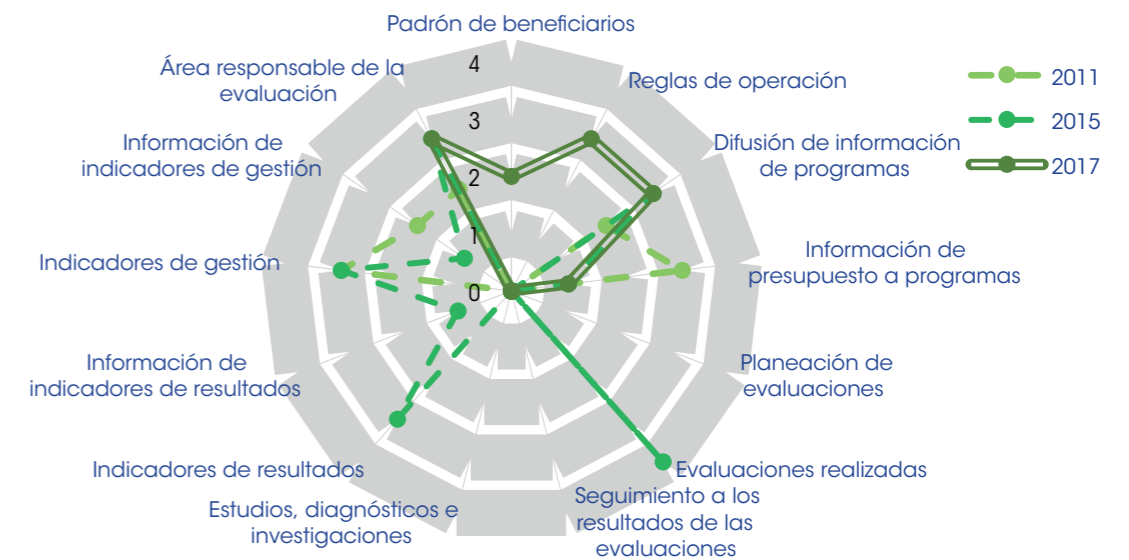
Padrón de beneficiarios
Reglas de operación
Difusión de información de programas
Información de presupuesto a programas
Planeación de evaluaciones
Evaluaciones realizadas
Seguimiento a los resultados de las evaluaciones
Estudios, diagnósticos e investigaciones
Indicadores de resultados
Información de indicadores de resultados
Indicadores de gestión
Información de indicadores de gestión
Área responsable de la evaluación
4
3
2
1
0
2011
2015
2017